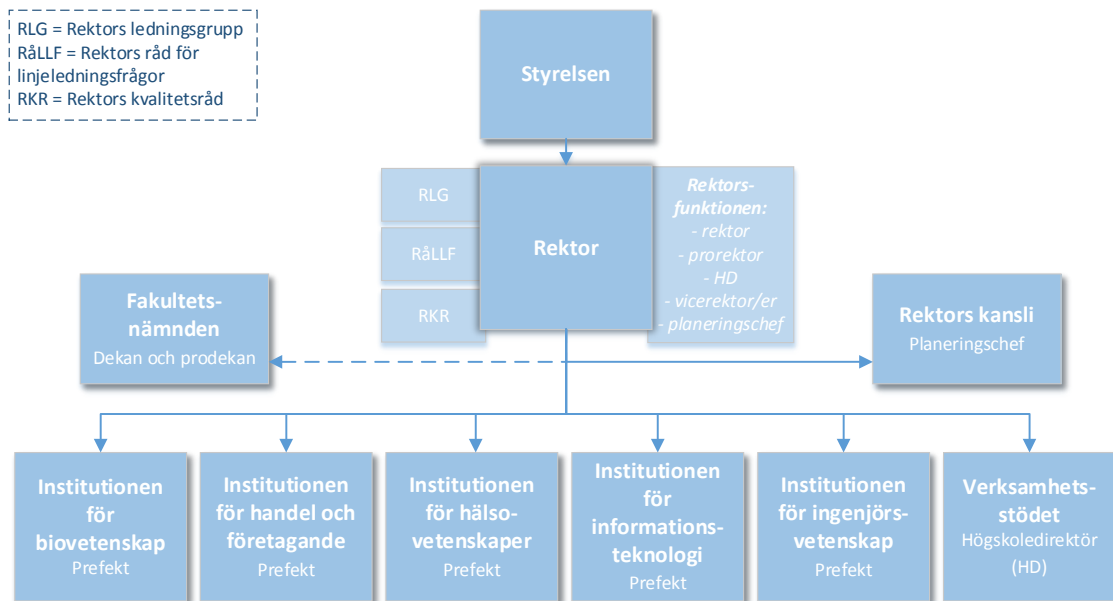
RLG = Rektors ledningsgrupp
RåLLF = Rektors råd för linjeledningsfrågor
RKR = Rektors kvalitetsråd

Styrelsen

RLG

RåLLF

RKR

Rektor

Rektorsfunktionen:
- rektor
- prorektor
- HD
- vicerektor/er
- planeringschef

Fakultetsnämnden
Dekan och prodekan

Rektors kansli
Planeringschef

Institutionen för biovetenskap
Prefekt

Institutionen för handel och företagande
Prefekt

Institutionen för hälsovetenskaper
Prefekt

Institutionen för informationsteknologi
Prefekt

Institutionen för ingenjörsvetenskap
Prefekt

Verksamhetsstödet
Högskoledirektör (HD)